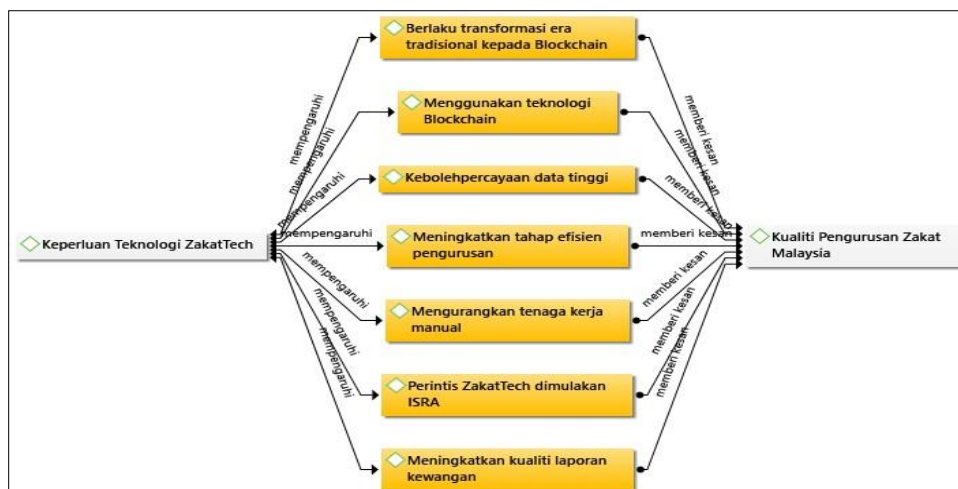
Keperluan Teknologi ZakatTech

mempengaruhi
mempengaruhi
mempengaruhi
mempengaruhi
mempengaruhi
mempengaruhi
mempengaruhi
mempengaruhi

Berlaku transformasi era tradisional kepada Blockchain

Menggunakan teknologi Blockchain

Kebolehpercayaan data tinggi

Meningkatkan tahap efisien pengurusan

Mengurangkan tenaga kerja manual

Perintis ZakatTech dimulakan ISRA

Meningkatkan kualiti laporan kewangan

memberi kesan
memberi kesan
memberi kesan
memberi kesan
memberi kesan
memberi kesan
memberi kesan

Kualiti Pengurusan Zakat Malaysia